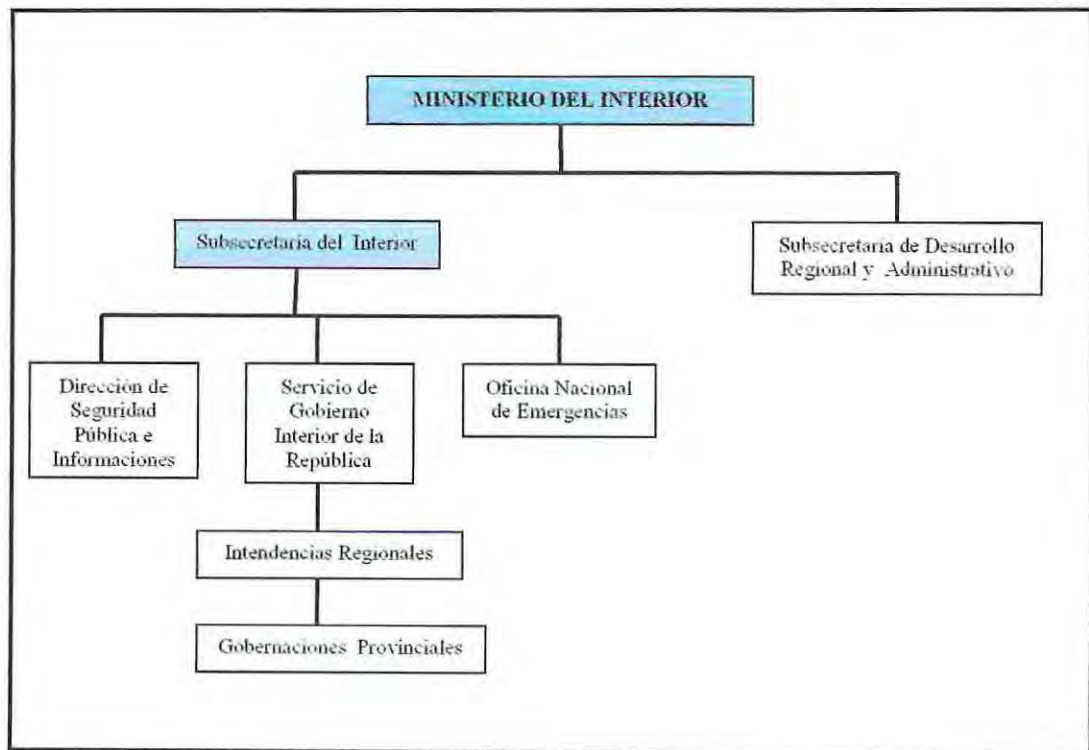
MINISTERIO DEL INTERIOR

Subsecretaria del Interior

Subsecretaria de Desarrollo Regional y Administrativo

Dirección de Seguridad Pública e Informaciones

Servicio de Gobierno Interior de la República

Oficina Nacional de Emergencias

Intendencias Regionales

Gobernaciones Provinciales